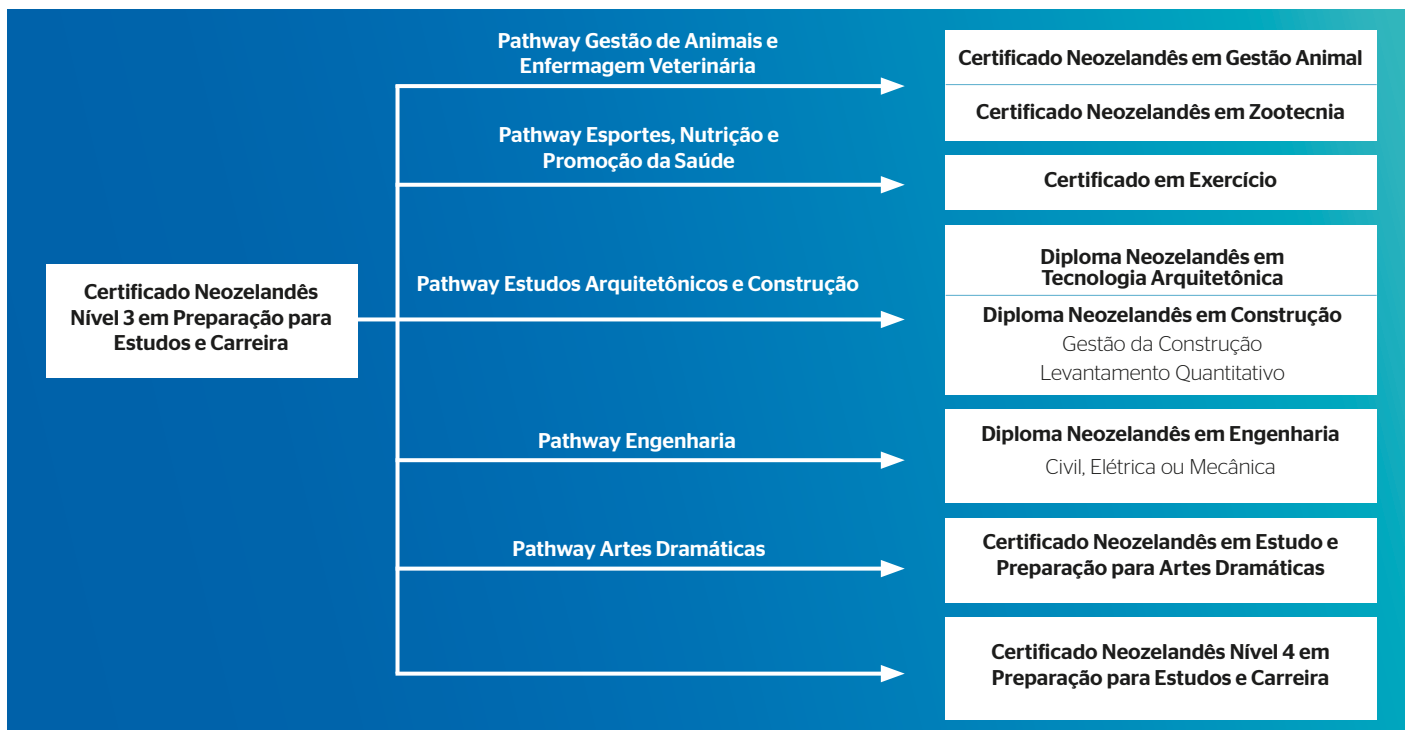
Certificado Neozelandês Nível 3 em Preparação para Estudos e Carreira

Pathway Gestão de Animais e Enfermagem Veterinária

Certificado Neozelandês em Gestão Animal

Certificado Neozelandês em Zootecnia

Pathway Esportes, Nutrição e Promoção da Saúde

Certificado em Exercício

Pathway Estudos Arquitetônicos e Construção

Diploma Neozelandês em Tecnologia Arquitetônica

Diploma Neozelandês em Construção
Gestão da Construção
Levantamento Quantitativo

Pathway Engenharia

Diploma Neozelandês em Engenharia
Civil, Elétrica ou Mecânica

Pathway Artes Dramáticas

Certificado Neozelandês em Estudo e Preparação para Artes Dramáticas

Certificado Neozelandês Nível 4 em Preparação para Estudos e Carreira